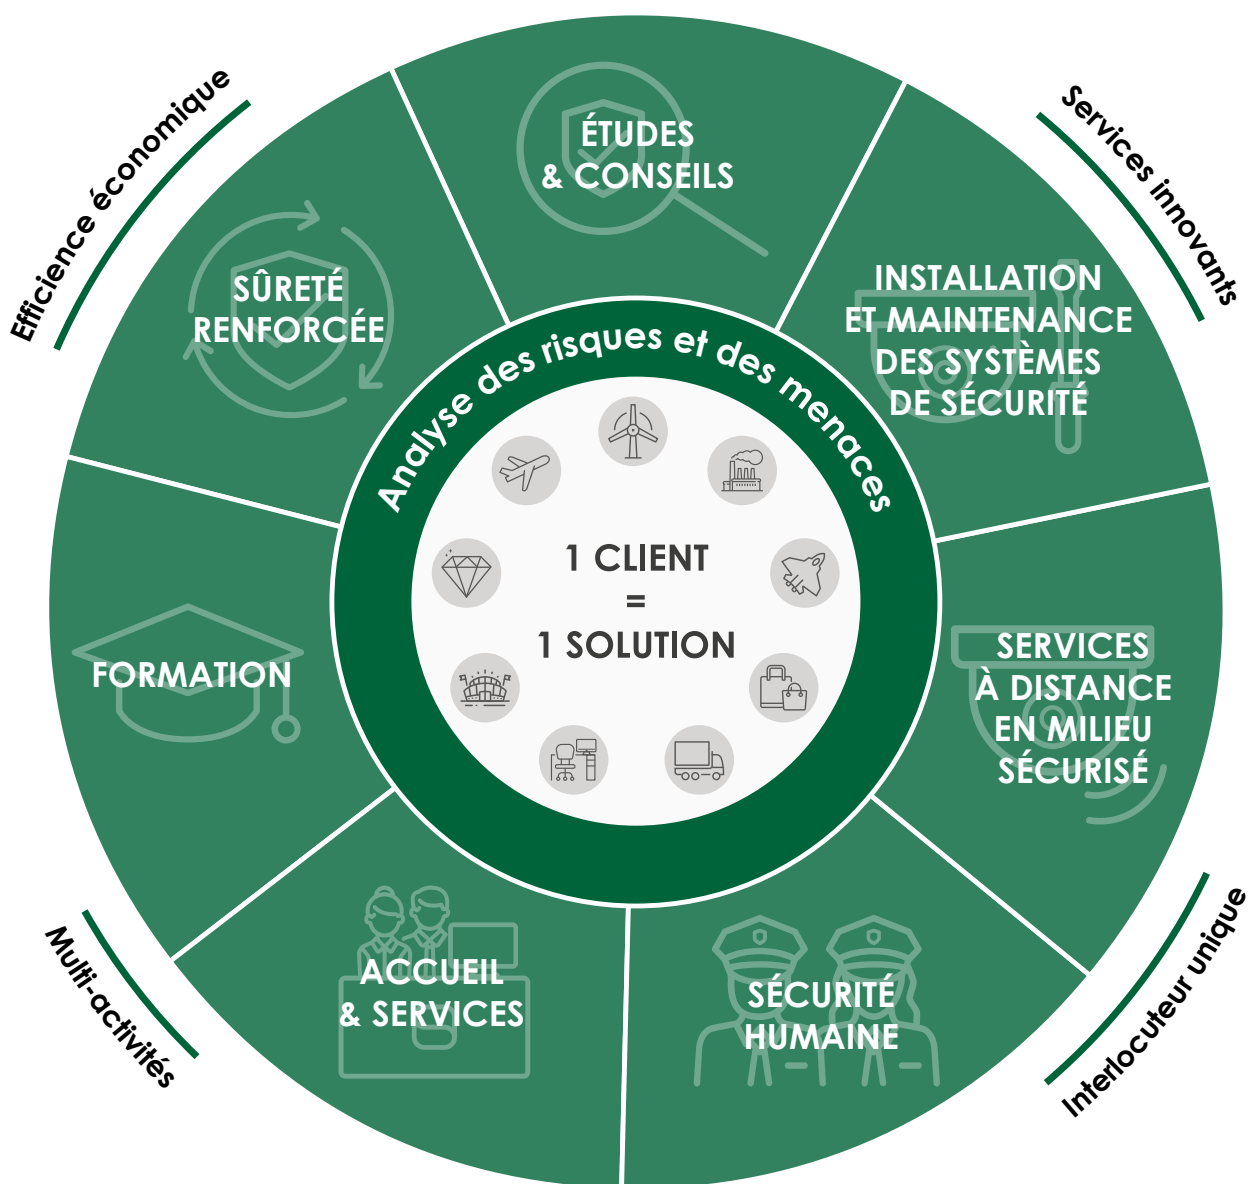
Efficience économique

Services innovants

ÉTUDES & CONSEILS

SÛRETÉ RENFORCÉE

INSTALLATION ET MAINTENANCE DES SYSTÈMES DE SÉCURITÉ

Analyse des risques et des menaces

1 CLIENT = 1 SOLUTION

FORMATION

SERVICES À DISTANCE EN MILIEU SÉCURISÉ

ACCUEIL & SERVICES

SÉCURITÉ HUMAINE

Multi-activités

Interlocuteur unique